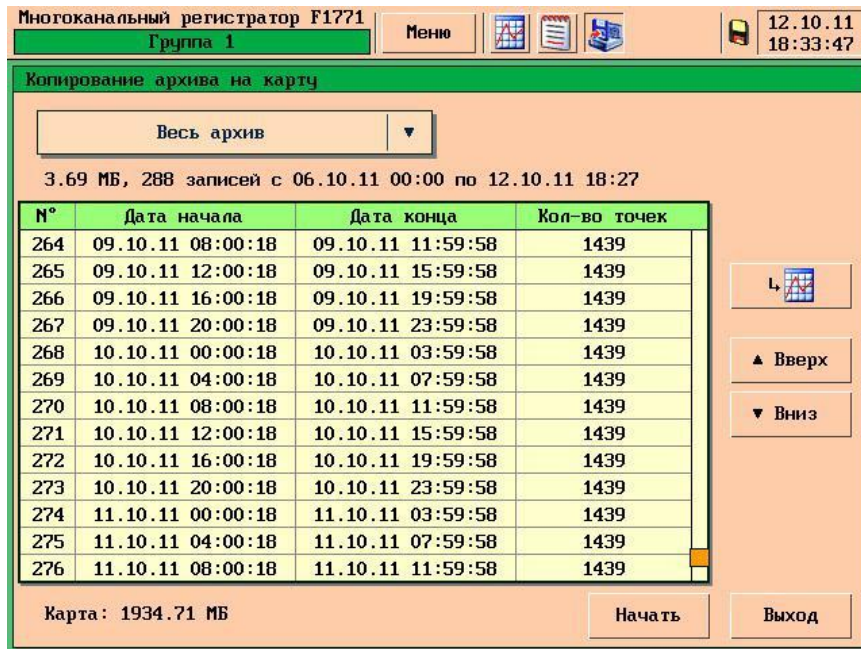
Многоканальный регистратор F1771
Группа 1
Меню
12.10.11
18:33:47

Копирование архива на карту

Весь архив ▼

3.69 МБ, 288 записей с 06.10.11 00:00 по 12.10.11 18:27

| N° | Дата начала | Дата конца | Кол-во точек |
|---|---|---|---|
| 264 | 09.10.11 08:00:18 | 09.10.11 11:59:58 | 1439 |
| 265 | 09.10.11 12:00:18 | 09.10.11 15:59:58 | 1439 |
| 266 | 09.10.11 16:00:18 | 09.10.11 19:59:58 | 1439 |
| 267 | 09.10.11 20:00:18 | 09.10.11 23:59:58 | 1439 |
| 268 | 10.10.11 00:00:18 | 10.10.11 03:59:58 | 1439 |
| 269 | 10.10.11 04:00:18 | 10.10.11 07:59:58 | 1439 |
| 270 | 10.10.11 08:00:18 | 10.10.11 11:59:58 | 1439 |
| 271 | 10.10.11 12:00:18 | 10.10.11 15:59:58 | 1439 |
| 272 | 10.10.11 16:00:18 | 10.10.11 19:59:58 | 1439 |
| 273 | 10.10.11 20:00:18 | 10.10.11 23:59:58 | 1439 |
| 274 | 11.10.11 00:00:18 | 11.10.11 03:59:58 | 1439 |
| 275 | 11.10.11 04:00:18 | 11.10.11 07:59:58 | 1439 |
| 276 | 11.10.11 08:00:18 | 11.10.11 11:59:58 | 1439 |

▲ Вверх
▼ Вниз

Карта: 1934.71 МБ
Начать
Выход